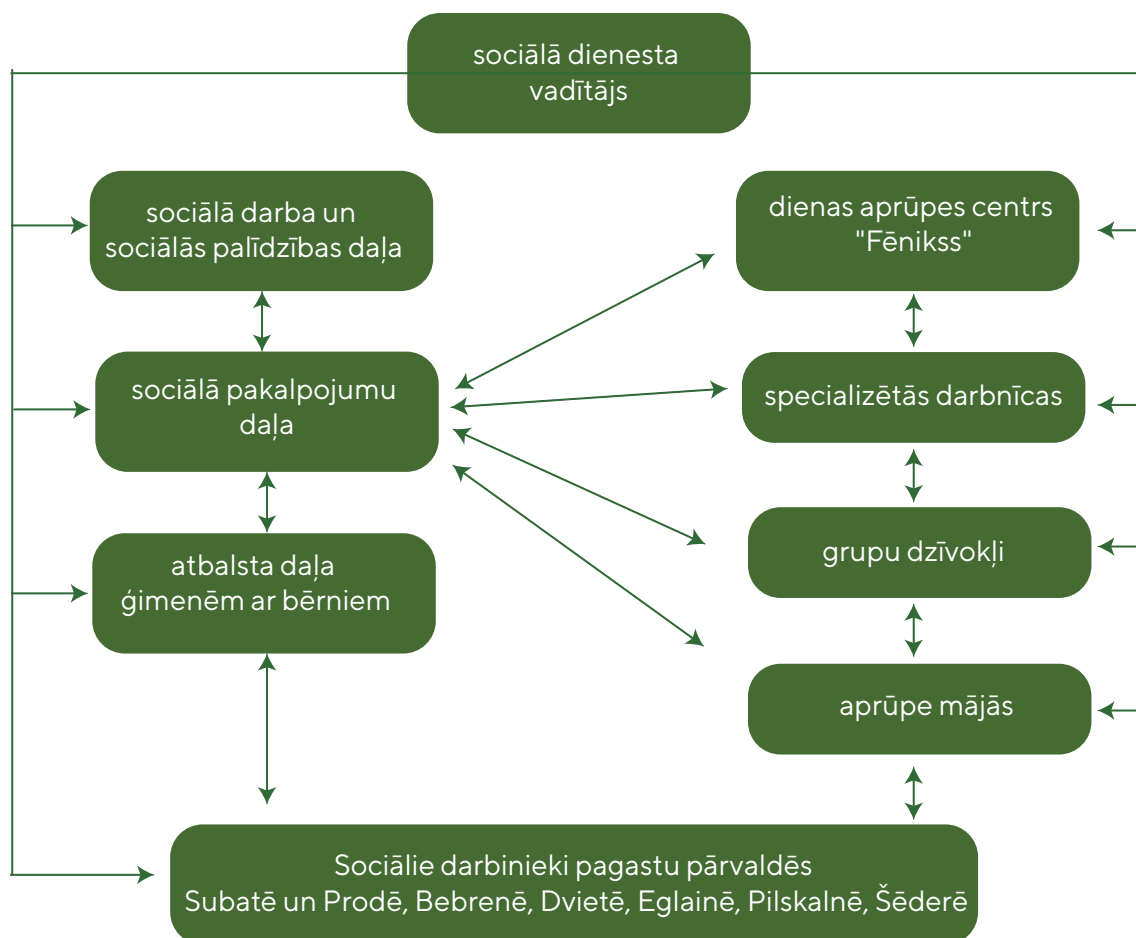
sociālā dienesta vadītājs

sociālā darba un sociālās palīdzības daļa

sociālā pakalpojumu daļa

atbalsta daļa ģimenēm ar bērniem

dienas aprūpes centrs "Fēnikss"

specializētās darbnīcas

grupu dzīvokļi

aprūpe mājās

Sociālie darbinieki pagastu pārvaldēs
Subatē un Prodē, Bebrenē, Dvietē, Eglainē, Pilskalnē, Šēderē